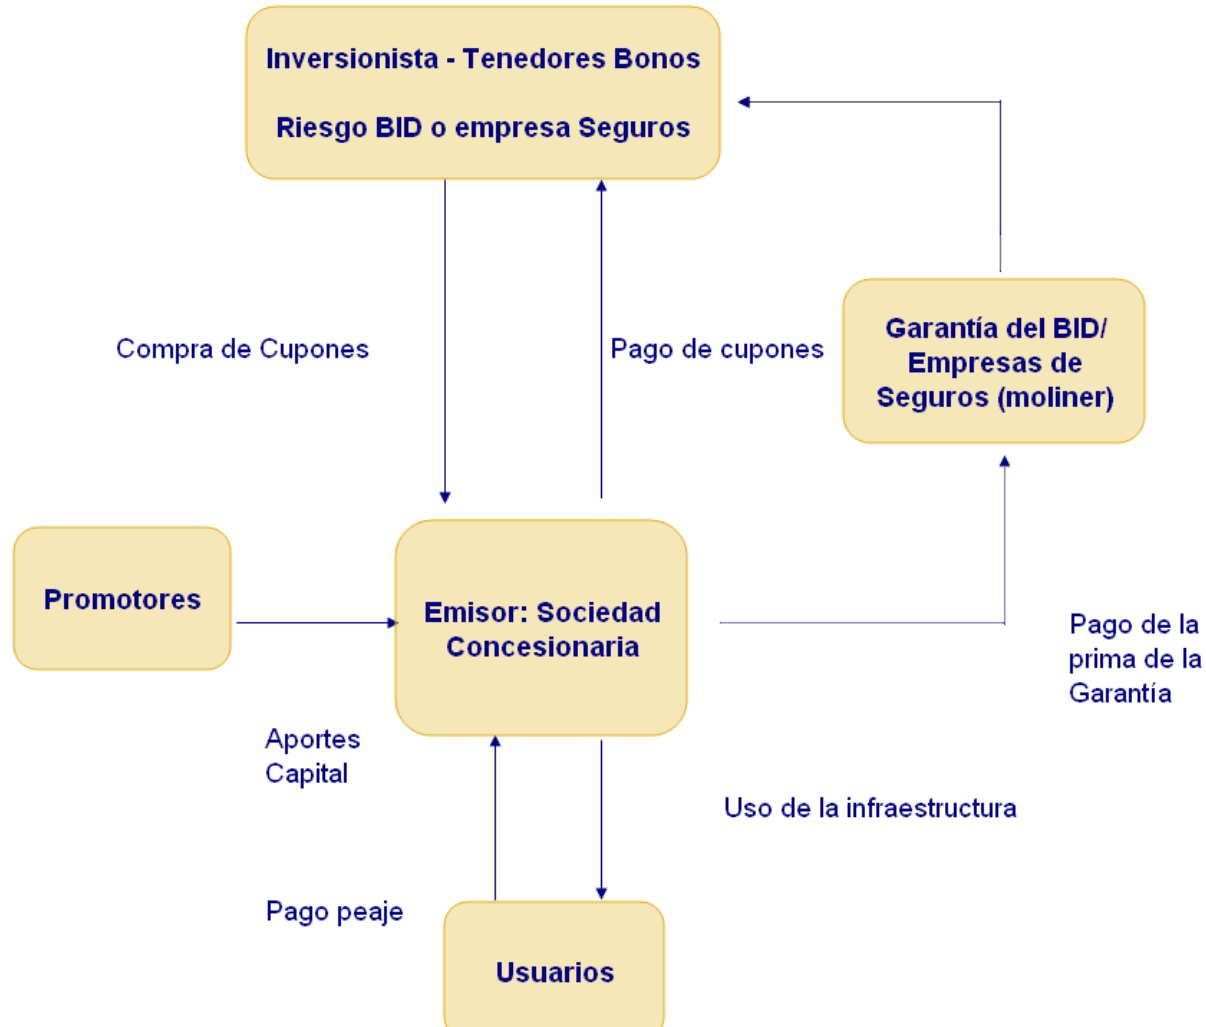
Inversionista - Tenedores Bonos

Riesgo BID o empresa Seguros

Compra de Cupones

Pago de cupones

Garantía del BID/ Empresas de Seguros (moliner)

Promotores

Emisor: Sociedad Concesionaria

Pago de la prima de la Garantía

Aportes Capital

Uso de la infraestructura

Pago peaje

Usuarios